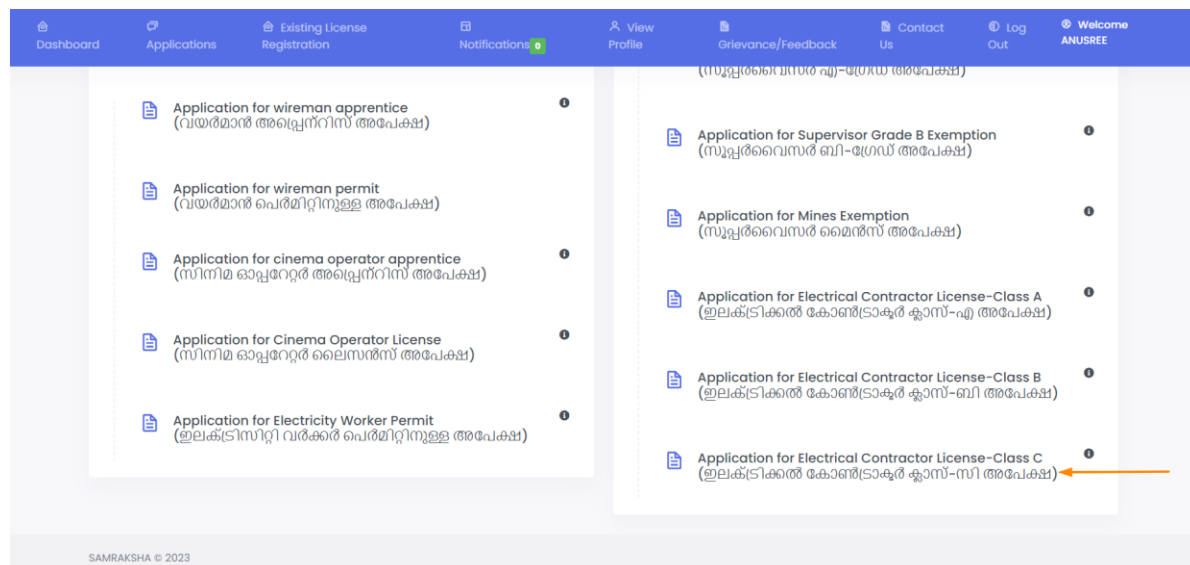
Dashboard Applications Existing License Registration Notifications 0 View Profile Grievance/Feedback Contact Us Log Out Welcome ANUSREE

Application for wireman apprentice
(വയർമാൻ അപ്രെന്റിസ് അപേക്ഷ)

Application for wireman permit
(വയർമാൻ പെർമിറ്റിനുള്ള അപേക്ഷ)

Application for cinema operator apprentice
(സിനിമ ഓപ്പറേറ്റർ അപ്രെന്റിസ് അപേക്ഷ)

Application for Cinema Operator License
(സിനിമ ഓപ്പറേറ്റർ ലൈസൻസ് അപേക്ഷ)

Application for Electricity Worker Permit
(ഇലക്ട്രിസിറ്റി വർക്കർ പെർമിറ്റിനുള്ള അപേക്ഷ)

(സൂപ്പർവൈസർ എ)-ഗ്രേഡ് അപേക്ഷ)

Application for Supervisor Grade B Exemption
(സൂപ്പർവൈസർ ബി-ഗ്രേഡ് അപേക്ഷ)

Application for Mines Exemption
(സൂപ്പർവൈസർ മൈൻസ് അപേക്ഷ)

Application for Electrical Contractor License-Class A
(ഇലക്ട്രിക്കൽ കോൺട്രാക്ടർ ക്ലാസ്-എ അപേക്ഷ)

Application for Electrical Contractor License-Class B
(ഇലക്ട്രിക്കൽ കോൺട്രാക്ടർ ക്ലാസ്-ബി അപേക്ഷ)

Application for Electrical Contractor License-Class C
(ഇലക്ട്രിക്കൽ കോൺട്രാക്ടർ ക്ലാസ്-സി അപേക്ഷ)

SAMRAKSHA © 2023